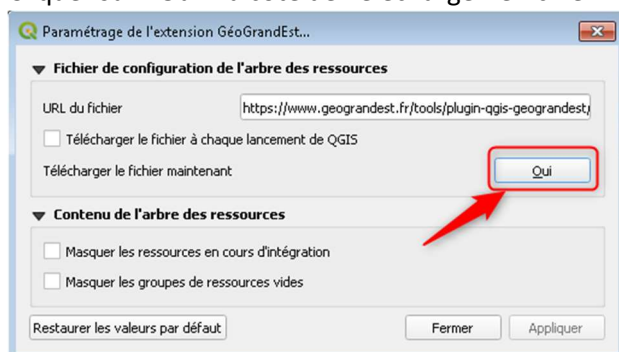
Paramétrage de l'extension GéoGrandEst...

Fichier de configuration de l'arbre des ressources

URL du fichier https://www.geograndest.fr/tools/plugin-qgis-geograndest/

Télécharger le fichier à chaque lancement de QGIS

Télécharger le fichier maintenant Oui

Contenu de l'arbre des ressources

Masquer les ressources en cours d'intégration

Masquer les groupes de ressources vides

Restaurer les valeurs par défaut Fermer Appliquer